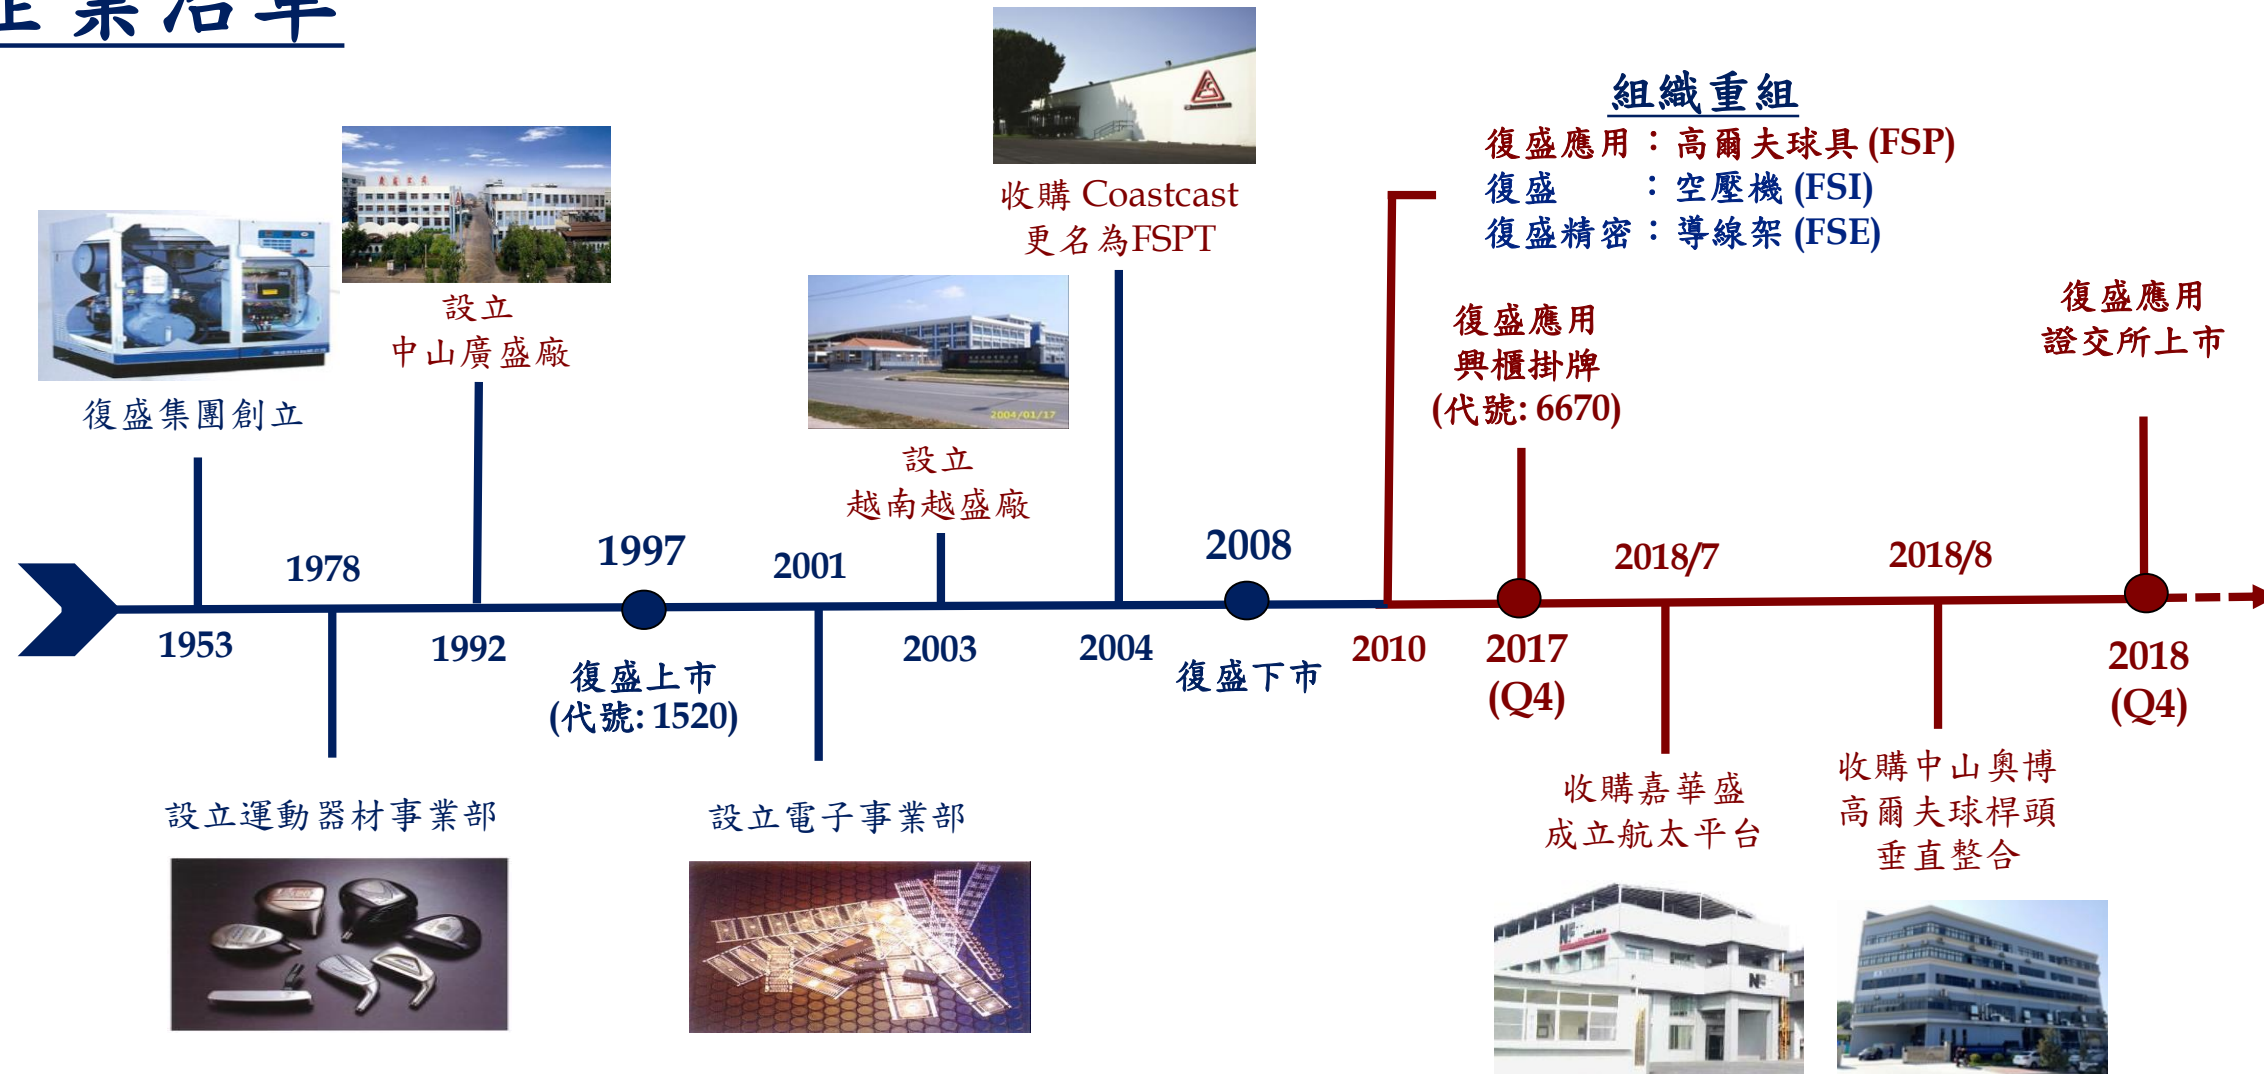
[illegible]業沿革

復盛集團創立

設立
中山廣盛廠

收購 Coastcast
更名為FSPT

設立
越南越盛廠

組織重組
復盛應用：高爾夫球具 (FSP)
復盛　　：空壓機 (FSI)
復盛精密：導線架 (FSE)

復盛應用
興櫃掛牌
(代號: 6670)

復盛應用
證交所上市

1953
1978
1992
1997
2001
2003
2004
2008
2010
2017 (Q4)
2018/7
2018/8
2018 (Q4)

復盛上市
(代號: 1520)

復盛下市

設立運動器材事業部

設立電子事業部

收購嘉華盛
成立航太平台

收購中山奧博
高爾夫球桿頭
垂直整合